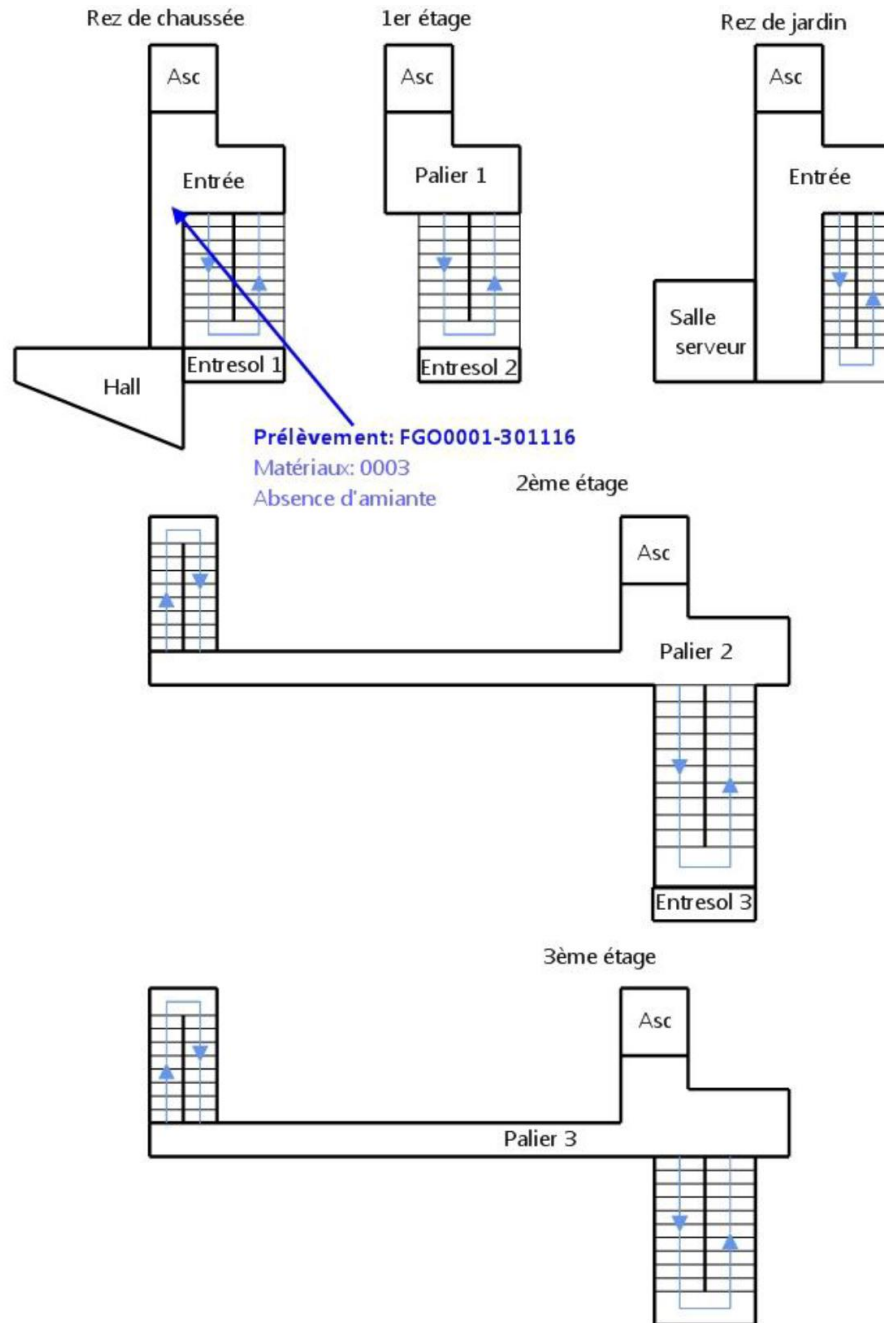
Rez de chaussée

Asc

Entrée

Entresol 1

Hall

1er étage

Asc

Palier 1

Entresol 2

Rez de jardin

Asc

Entrée

Salle serveur

Prélèvement: FGO0001-301116
Matériaux: 0003
Absence d'amiante

2ème étage

Asc

Palier 2

Entresol 3

3ème étage

Asc

Palier 3